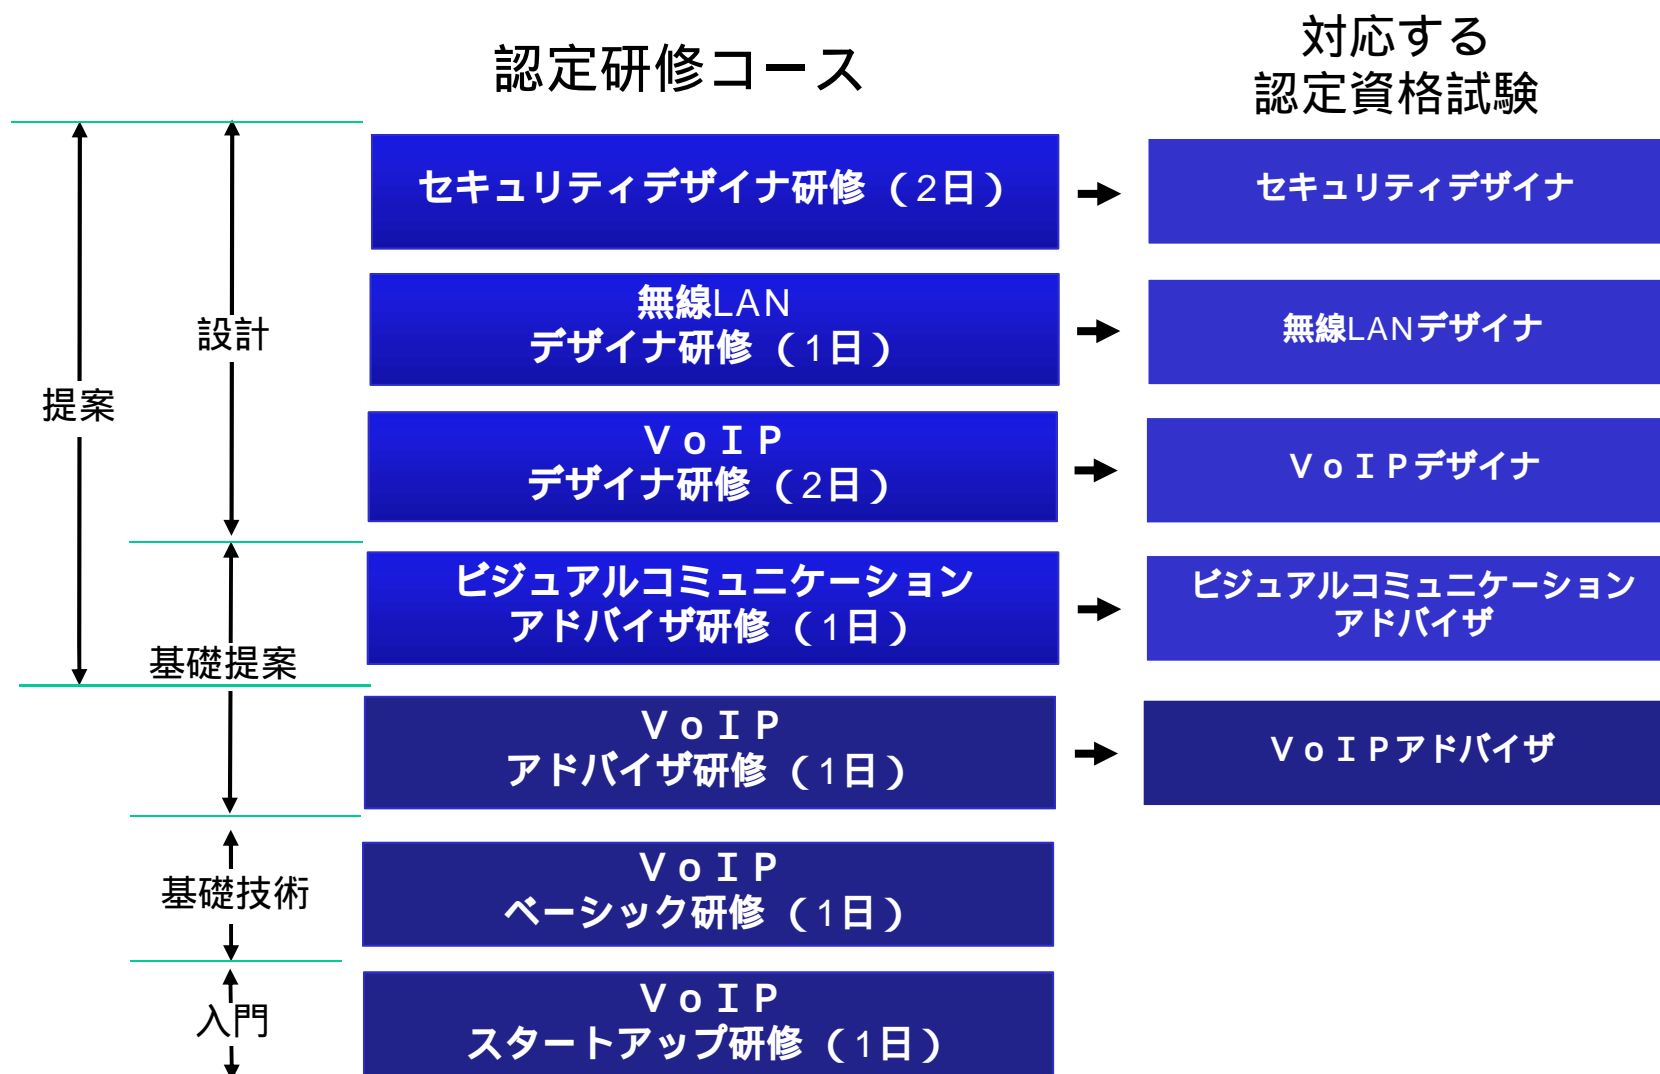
認定研修コース

対応する
認定資格試験

提案

設計

基礎提案

基礎技術

入門

セキュリティデザイナ研修（2日）

セキュリティデザイナ

無線LAN
デザイナ研修（1日）

無線LANデザイナ

ＶｏＩＰ
デザイナ研修（2日）

ＶｏＩＰデザイナ

ビジュアルコミュニケーション
アドバイザ研修（1日）

ビジュアルコミュニケーション
アドバイザ

ＶｏＩＰ
アドバイザ研修（1日）

ＶｏＩＰアドバイザ

ＶｏＩＰ
ベーシック研修（1日）

ＶｏＩＰ
スタートアップ研修（1日）